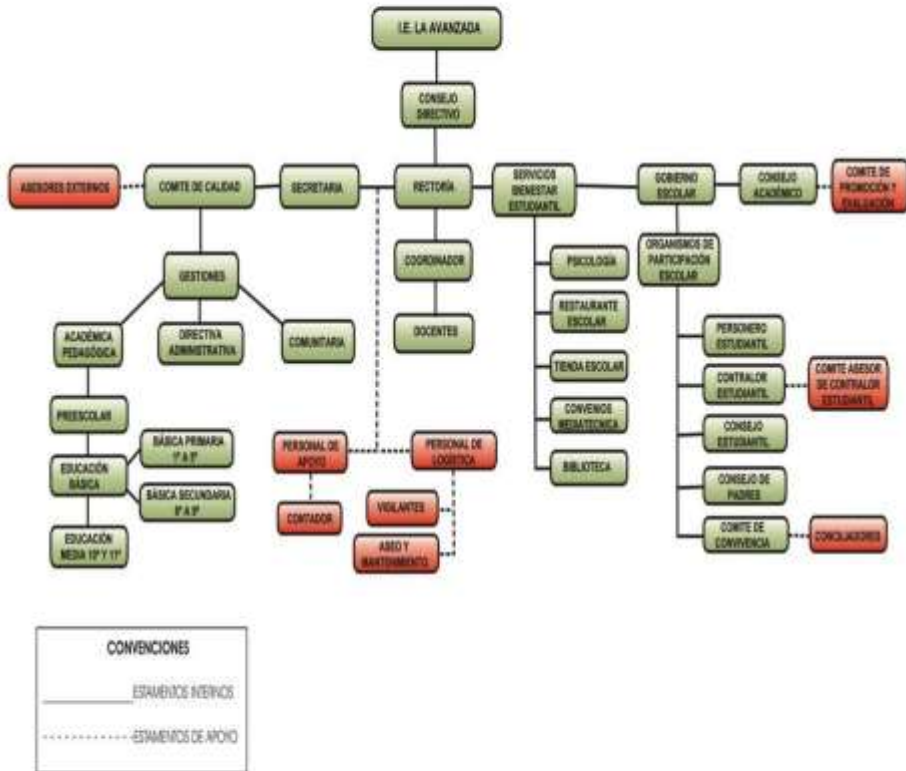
I.E. LA AVANZADA

CONSEJO DIRECTIVO

ASESORES EXTERNOS

COMITE DE CALIDAD

SECRETARIA

RECTORÍA

SERVICIOS BIENESTAR ESTUDIANTIL

GOBIERNO ESCOLAR

CONSEJO ACADÉMICO

COMITE DE PROMOCIÓN Y EVALUACIÓN

GESTIONES

COORDINADOR

PSICOLOGÍA

ORGANISMOS DE PARTICIPACIÓN ESCOLAR

RESTAURANTE ESCOLAR

ACADÉMICA PEDAGÓGICA

DIRECTIVA ADMINISTRATIVA

COMUNITARIA

DOCENTES

PERSONERO ESTUDIANTIL

TIENDA ESCOLAR

CONTRALOR ESTUDIANTIL

COMITE ASESOR DE CONTRALOR ESTUDIANTIL

PREESCOLAR

CONVENIOS MEDIATECNICA

CONSEJO ESTUDIANTIL

BÁSICA PRIMARIA 1° A 5°

PERSONAL DE APOYO

PERSONAL DE LOGISTICA

EDUCACIÓN BÁSICA

BIBLIOTECA

BÁSICA SECUNDARIA 6° A 9°

CONSEJO DE PADRES

CONTADOR

VIGILANTES

COMITE DE CONVIVENCIA

CONCILIADORES

EDUCACIÓN MEDIA 10° Y 11°

ASEO Y MANTENIMIENTO

CONVENCIONES

ESTAMENTOS INTERNOS

ESTAMENTOS DE APOYO